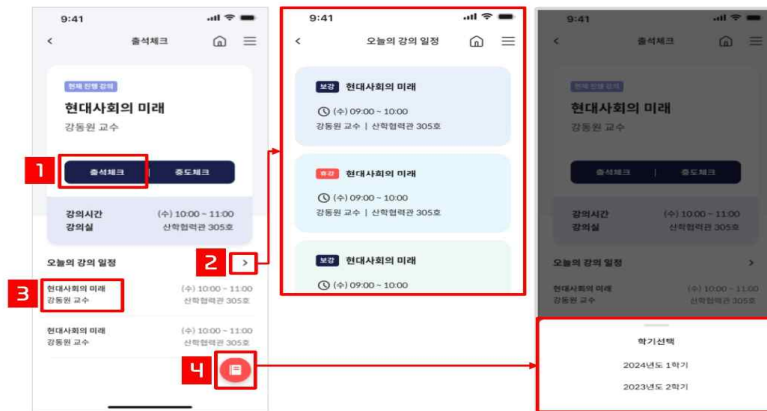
9:41

<

출석체크

현재 진행 강의

현대사회의 미래

강동원 교수

1

출석체크

중도체크

강의시간 (수) 10:00 ~ 11:00

강의실 산학협력관 305호

오늘의 강의 일정

2

>

3

현대사회의 미래

강동원 교수

(수) 10:00 ~ 11:00

산학협력관 305호

현대사회의 미래

강동원 교수

(수) 10:00 ~ 11:00

산학협력관 305호

4

9:41

<

오늘의 강의 일정

보강 현대사회의 미래

(수) 09:00 ~ 10:00

강동원 교수 | 산학협력관 305호

휴강 현대사회의 미래

(수) 09:00 ~ 10:00

강동원 교수 | 산학협력관 305호

보강 현대사회의 미래

(수) 09:00 ~ 10:00

9:41

<

출석체크

현재 진행 강의

현대사회의 미래

강동원 교수

출석체크

중도체크

강의시간 (수) 10:00 ~ 11:00

강의실 산학협력관 305호

오늘의 강의 일정

>

현대사회의 미래

(수) 10:00 ~ 11:00

강동원 교수

산학협력관 305호

학기선택

2024년도 1학기

2023년도 2학기